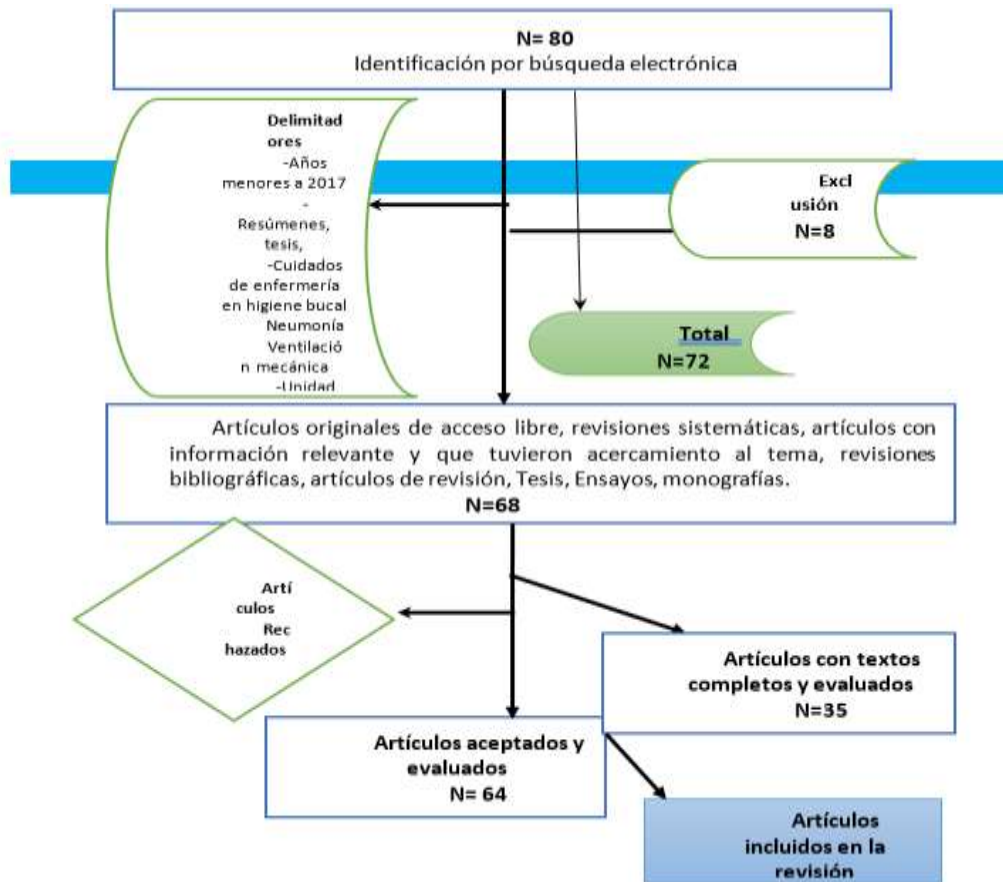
N= 80
Identificación por búsqueda electrónica

Delimitadores
-Años menores a 2017
-Resúmenes, tesis,
-Cuidados de enfermería en higiene bucal
Neumonía
Ventilación mecánica
-Unidad

Exclusión
N=8

Total
N=72

Artículos originales de acceso libre, revisiones sistemáticas, artículos con información relevante y que tuvieron acercamiento al tema, revisiones bibliográficas, artículos de revisión, Tesis, Ensayos, monografías.
N=68

Artículos Rechazados

Artículos con textos completos y evaluados
N=35

Artículos aceptados y evaluados
N= 64

Artículos incluidos en la revisión